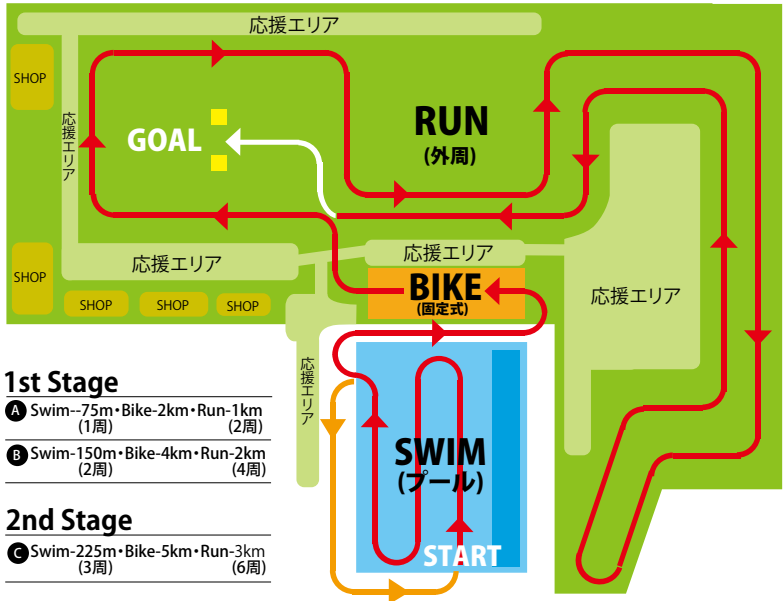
応援エリア

SHOP

応援エリア

GOAL

RUN
(外周)

SHOP

応援エリア

応援エリア

SHOP SHOP SHOP

BIKE
(固定式)

応援エリア

応援エリア

1st Stage

A Swim--75m・Bike-2km・Run-1km
(1周) (2周)

B Swim-150m・Bike-4km・Run-2km
(2周) (4周)

2nd Stage

C Swim-225m・Bike-5km・Run-3km
(3周) (6周)

SWIM
(プール)

START